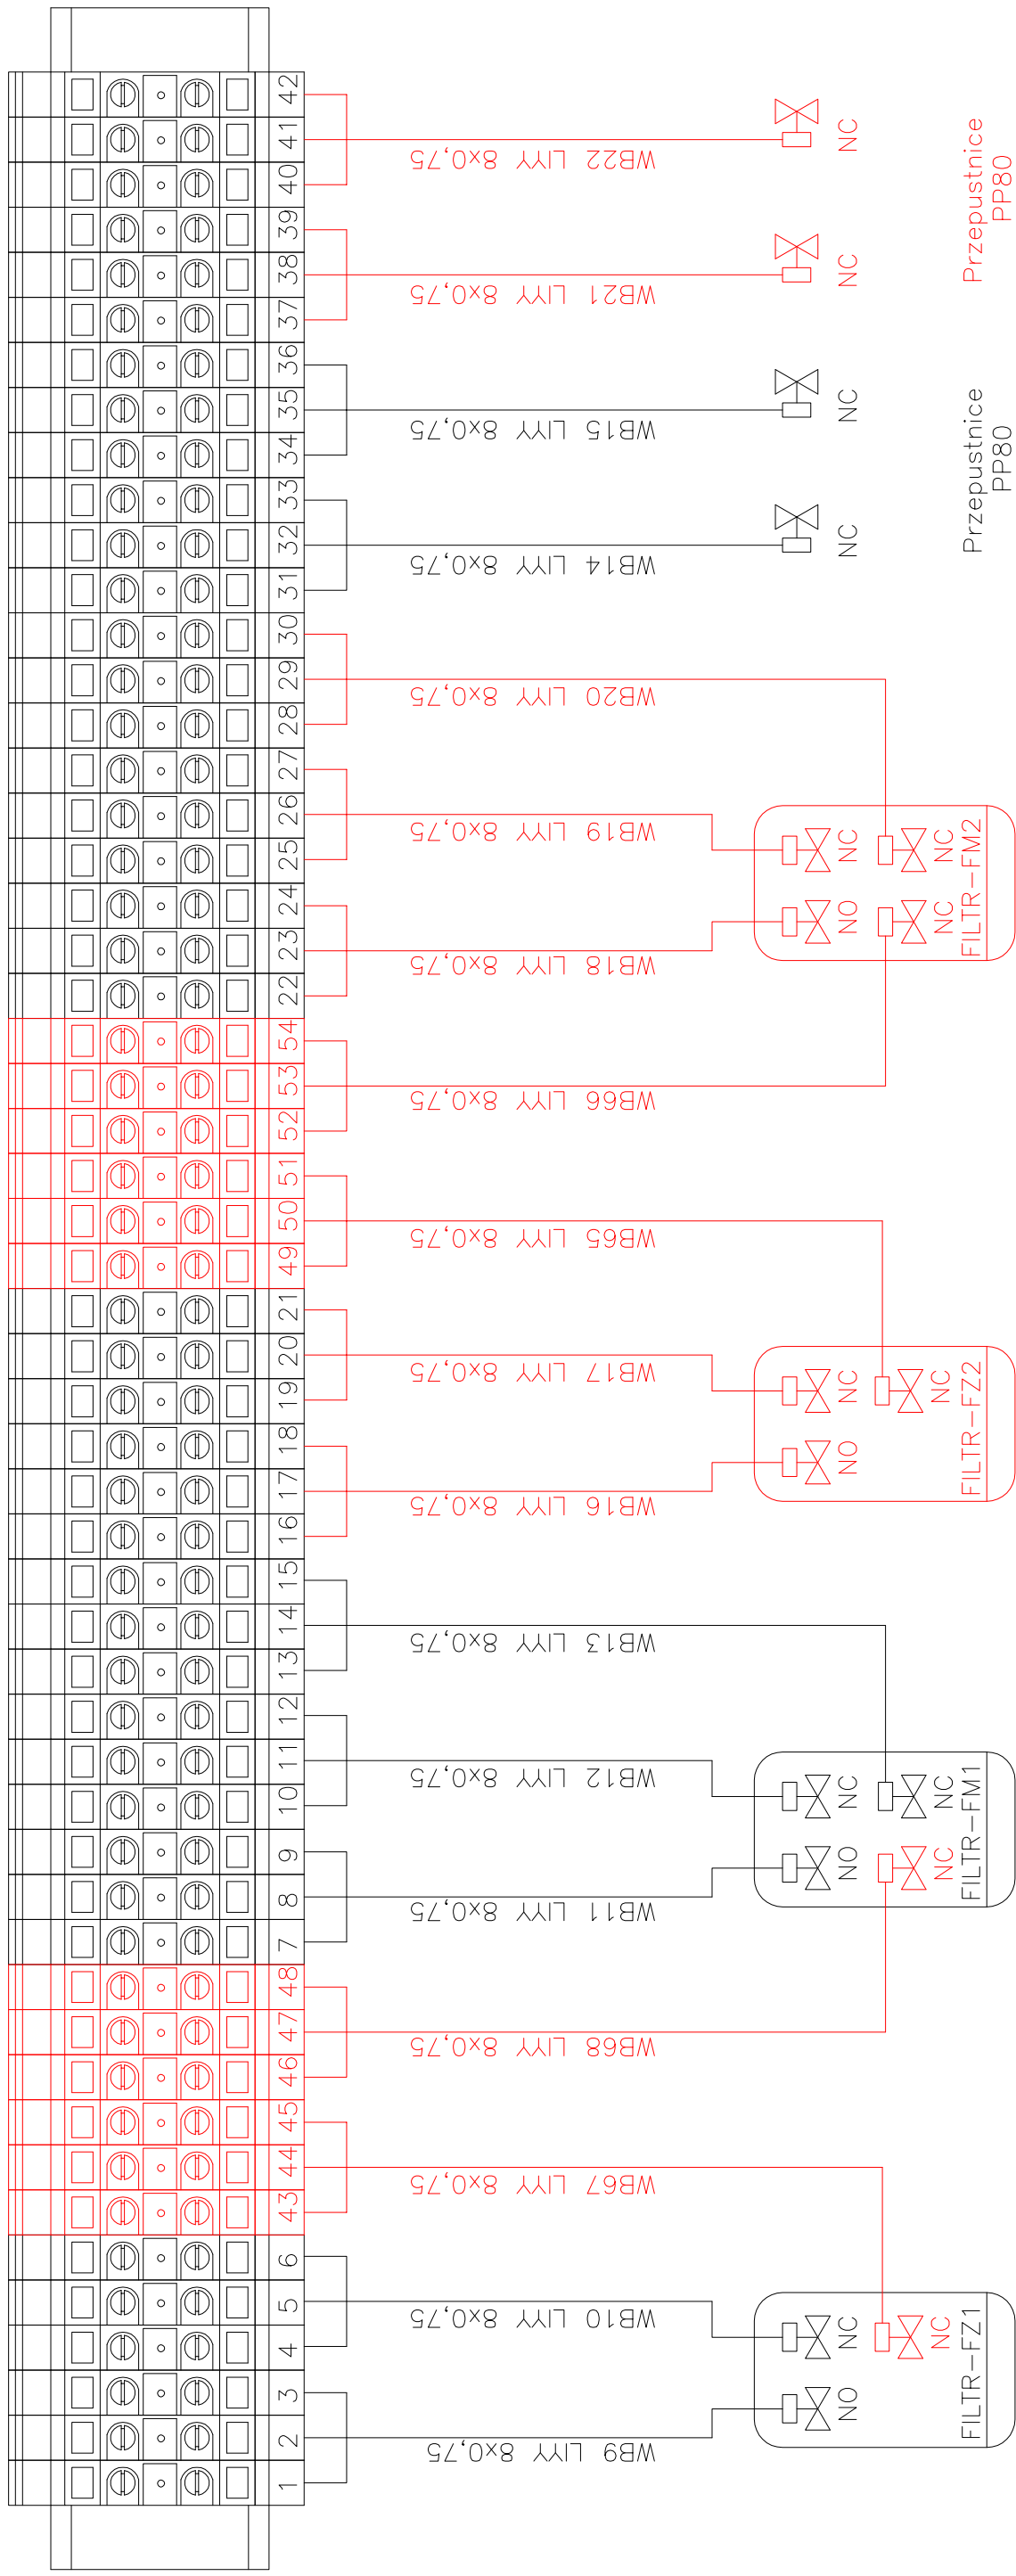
42
41
40
39
38
37
36
35
34
33
32
31
30
29
28
27
26
25
24
23
22
54
53
52
51
50
49
21
20
19
18
17
16
15
14
13
12
11
10
9
8
7
48
47
46
45
44
43
6
5
4
3
2
1

WB22 LIYY 8x0,75
NC
WB21 LIYY 8x0,75
NC
Przepustnice PP80

WB15 LIYY 8x0,75
NC
WB14 LIYY 8x0,75
NC
Przepustnice PP80

WB20 LIYY 8x0,75
WB19 LIYY 8x0,75
WB18 LIYY 8x0,75
NC
NC
NO
NC
FILTR-FM2

WB66 LIYY 8x0,75
WB65 LIYY 8x0,75
WB17 LIYY 8x0,75
WB16 LIYY 8x0,75
NC
NC
NO
FILTR-FZ2

WB13 LIYY 8x0,75
WB12 LIYY 8x0,75
WB11 LIYY 8x0,75
NC
NC
NO
NC
FILTR-FM1

WB68 LIYY 8x0,75
WB67 LIYY 8x0,75
WB10 LIYY 8x0,75
WB9 LIYY 8x0,75
NC
NC
NO
FILTR-FZ1